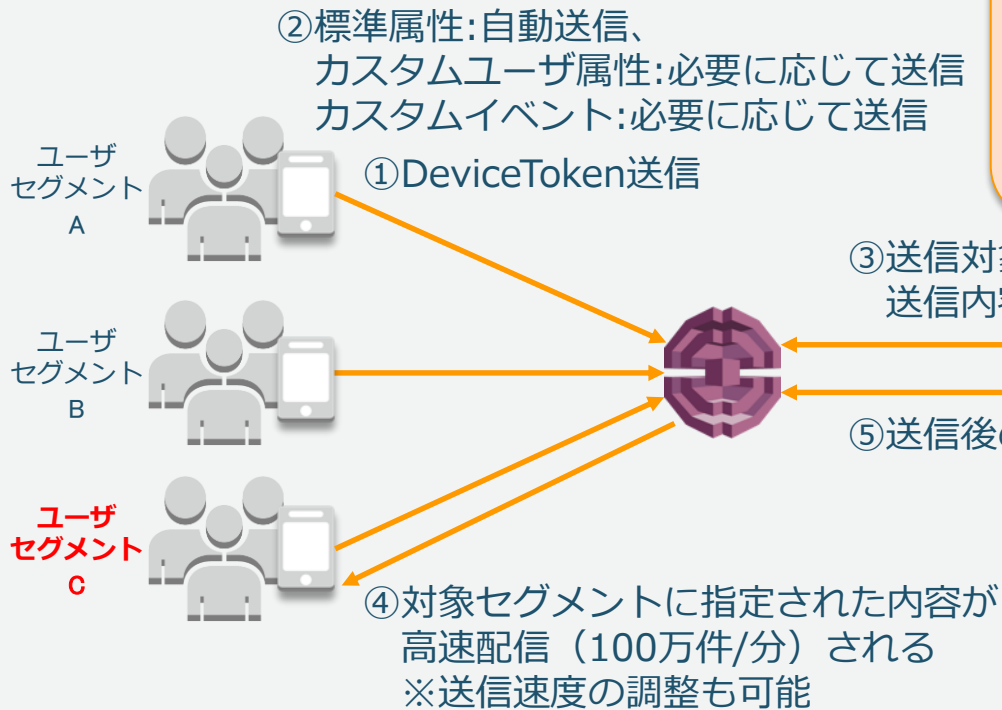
②標準属性:自動送信、
カスタムユーザ属性:必要に応じて送信
カスタムイベント:必要に応じて送信

①DeviceToken送信

ユーザ
セグメント
A

ユーザ
セグメント
B

ユーザ
セグメント
C

③送信対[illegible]
送信内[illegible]

⑤送信後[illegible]

④対象セグメントに指定された内容が
高速配信（100万件/分）される
※送信速度の調整も可能